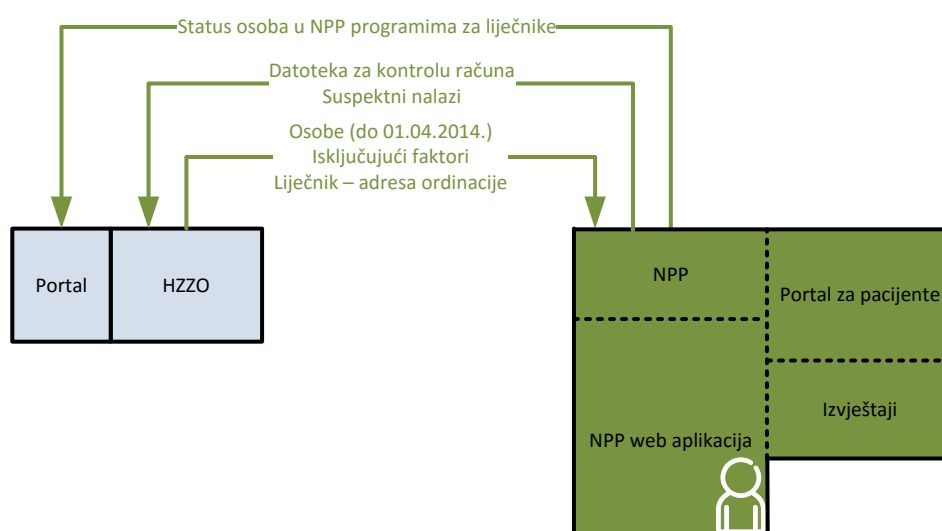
Status osoba u NPP programima za liječnike

Datoteka za kontrolu računa
Suspektni nalazi

Osobe (do 01.04.2014.)
Isključujući faktori
Liječnik – adresa ordinacije

Portal

HZZO

NPP

Portal za pacijente

Izvještaji

NPP web aplikacija